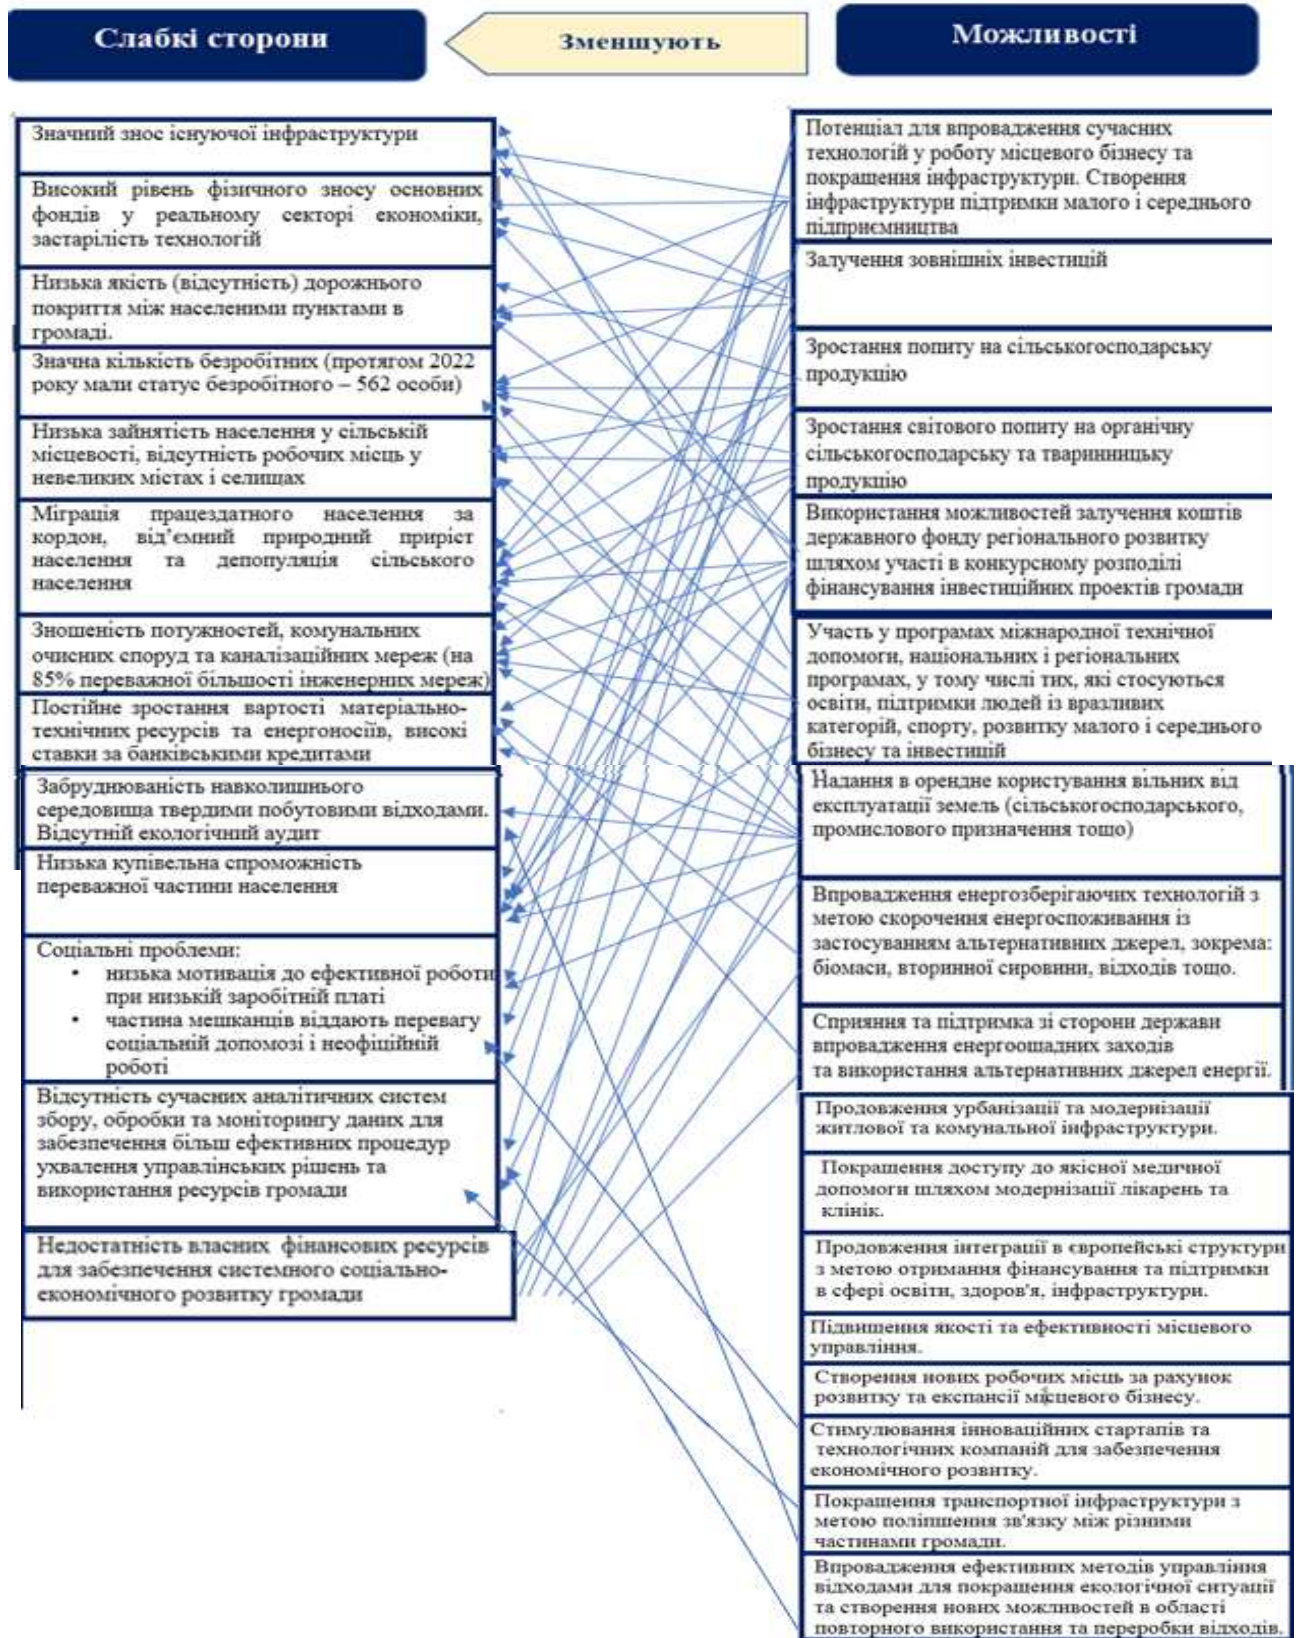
Слабкі сторони

Зменшують

Можливості

Значний знос існуючої інфраструктури

Високий рівень фізичного зносу основних фондів у реальному секторі економіки, застарілість технологій

Низька якість (відсутність) дорожнього покриття між населеними пунктами в громаді.

Значна кількість безробітних (протягом 2022 року мали статус безробітного – 562 особи)

Низька зайнятість населення у сільській місцевості, відсутність робочих місць у невеликих містах і селищах

Міграція працездатного населення за кордон, від'ємний природний приріст населення та депопуляція сільського населення

Зношеність потужностей, комунальних очисних споруд та каналізаційних мереж (на 85% переважної більшості інженерних мереж)

Постійне зростання вартості матеріально-технічних ресурсів та енергоносіїв, високі ставки за банківськими кредитами

Забруднюваність навколишнього середовища твердими побутовими відходами. Відсутній екологічний аудит

Низька купівельна спроможність переважної частини населення

Соціальні проблеми:
• низька мотивація до ефективної роботи при низькій заробітній платі
• частина мешканців віддають перевагу соціальній допомозі і неофіційній роботі

Відсутність сучасних аналітичних систем збору, обробки та моніторингу даних для забезпечення більш ефективних процедур ухвалення управлінських рішень та використання ресурсів громади

Недостатність власних фінансових ресурсів для забезпечення системного соціально-економічного розвитку громади

Потенціал для впровадження сучасних технологій у роботу місцевого бізнесу та покращення інфраструктури. Створення інфраструктури підтримки малого і середнього підприємництва

Залучення зовнішніх інвестицій

Зростання попиту на сільськогосподарську продукцію

Зростання світового попиту на органічну сільськогосподарську та тваринницьку продукцію

Використання можливостей залучення коштів державного фонду регіонального розвитку шляхом участі в конкурсному розподілі фінансування інвестиційних проектів громади

Участь у програмах міжнародної технічної допомоги, національних і регіональних програмах, у тому числі тих, які стосуються освіти, підтримки людей із вразливих категорій, спорту, розвитку малого і середнього бізнесу та інвестицій

Надання в орендне користування вільних від експлуатації земель (сільськогосподарського, промислового призначення тощо)

Впровадження енергозберігаючих технологій з метою скорочення енергоспоживання із застосуванням альтернативних джерел, зокрема: біомаси, вторинної сировини, відходів тощо.

Сприяння та підтримка зі сторони держави впровадження енергоощадних заходів та використання альтернативних джерел енергії.

Продовження урбанізації та модернізації житлової та комунальної інфраструктури.

Покращення доступу до якісної медичної допомоги шляхом модернізації лікарень та клінік.

Продовження інтеграції в європейські структури з метою отримання фінансування та підтримки в сфері освіти, здоров'я, інфраструктури.

Підвищення якості та ефективності місцевого управління.

Створення нових робочих місць за рахунок розвитку та експансії місцевого бізнесу.

Стимулювання інноваційних стартапів та технологічних компаній для забезпечення економічного розвитку.

Покращення транспортної інфраструктури з метою поліпшення зв'язку між різними частинами громади.

Впровадження ефективних методів управління відходами для покращення екологічної ситуації та створення нових можливостей в області повторного використання та переробки відходів.